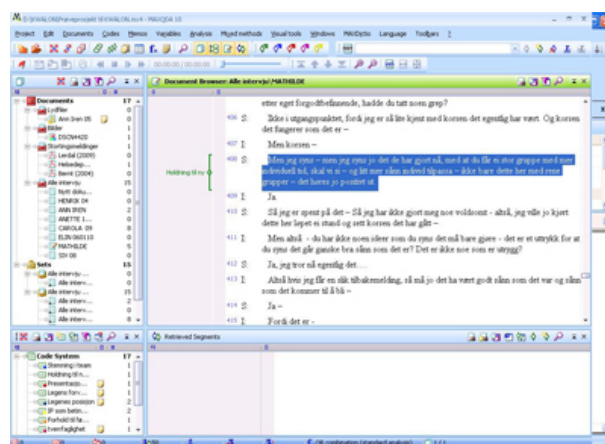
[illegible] - MAXQDA 10

Project Edit Documents Codes Memos Variables Analysis Mixed methods Visual tools Windows MAXDictio Language Toolbars ?

Documents 17
Lodfiler 0
Ann Iren 05 0
Bilder 1
DSCN4420 1
Stortingsmeldinger 1
Lerdal (2009) 1
Helsedep... 1
Bevrit (2004) 0
Alle intervju 15
Nytt doku... 0
HENRIK 04 0
ANN IREN 1
ANETTE 1 0
CAROLA 09 8
ELIN 060110 0
MATHILDE 5
SIV 08 0
Sets 15
Alle intervju... 0
Alle interv... 0
Alle intervju... 2
Alle interv... 0
Alle interv... 0

Document Browser: Alle intervju/MATHILDE

etter eget forgodtbefinnende, hadde du tatt noen grep?

406 S: Ikke i utgangspunktet, fordi jeg er så lite kjent med korsen det egentlig har vært. Og korsen det fungerer som det er –

407 I: Men korsen –

408 S: Men jeg synes – men jeg synes jo det de har gjort nå, med at du får en stor gruppe med mer individuell tid, skal vi si – og litt mer sånn individ tilpasna – ikke bare dette her med rene grupper – det høres jo positivt ut.

Holdning til ny o

409 I: Ja.

410 S: Så jeg er spent på det – Så jeg har ikke gjort meg noe voldsomt - altså, jeg ville jo kjørt dette her løpet ei stund og sett korsen det har gått –

411 I: Men altså - du har ikke noen ideer som du syns det må bare gjøres – det er et uttrykk for at du syns det går ganske bra sånn som det er? Det er ikke noe som er utrygg?

412 S: Ja, jeg tror nå egentlig det....

413 I: Altså hvis jeg får en slik tilbakemelding, så må jo det ha vært godt nånn som det var og sånn som det kommer til å bli –

414 S: Ja –

415 I: Fordi det er –

Code System 17
Stemning i team 1
Holdning til n... 1
Presentasjo... 2
Legens forv... 1
Legenes posisjon 2
IP som betin... 2
Forhold til fa... 1
Tverrfaglighet 1

Retrieved Segments